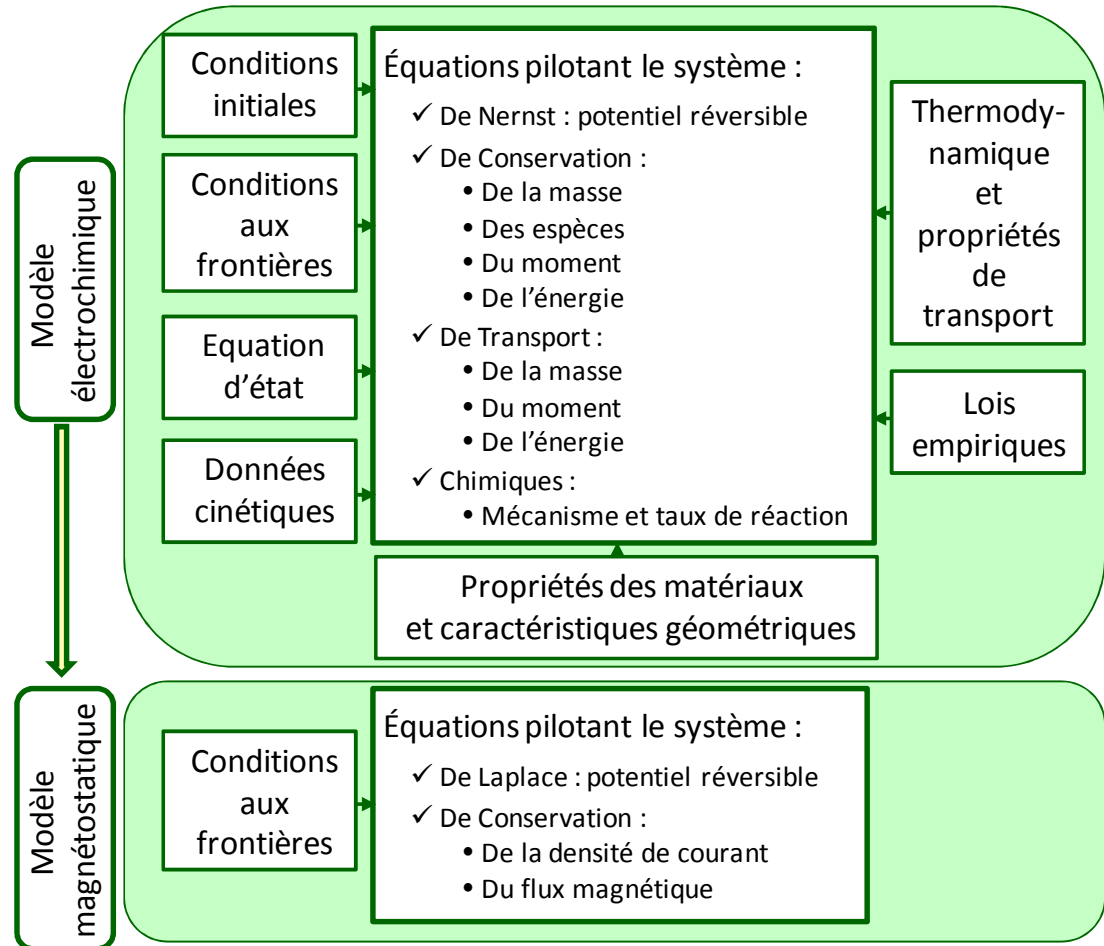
Modèle électrochimique

Conditions initiales

Conditions aux frontières

Equation d'état

Données cinétiques

Équations pilotant le système :
✓ De Nernst : potentiel réversible
✓ De Conservation :
• De la masse
• Des espèces
• Du moment
• De l'énergie
✓ De Transport :
• De la masse
• Du moment
• De l'énergie
✓ Chimiques :
• Mécanisme et taux de réaction

Thermodynamique et propriétés de transport

Lois empiriques

Propriétés des matériaux et caractéristiques géométriques

Modèle magnétostatique

Conditions aux frontières

Équations pilotant le système :
✓ De Laplace : potentiel réversible
✓ De Conservation :
• De la densité de courant
• Du flux magnétique